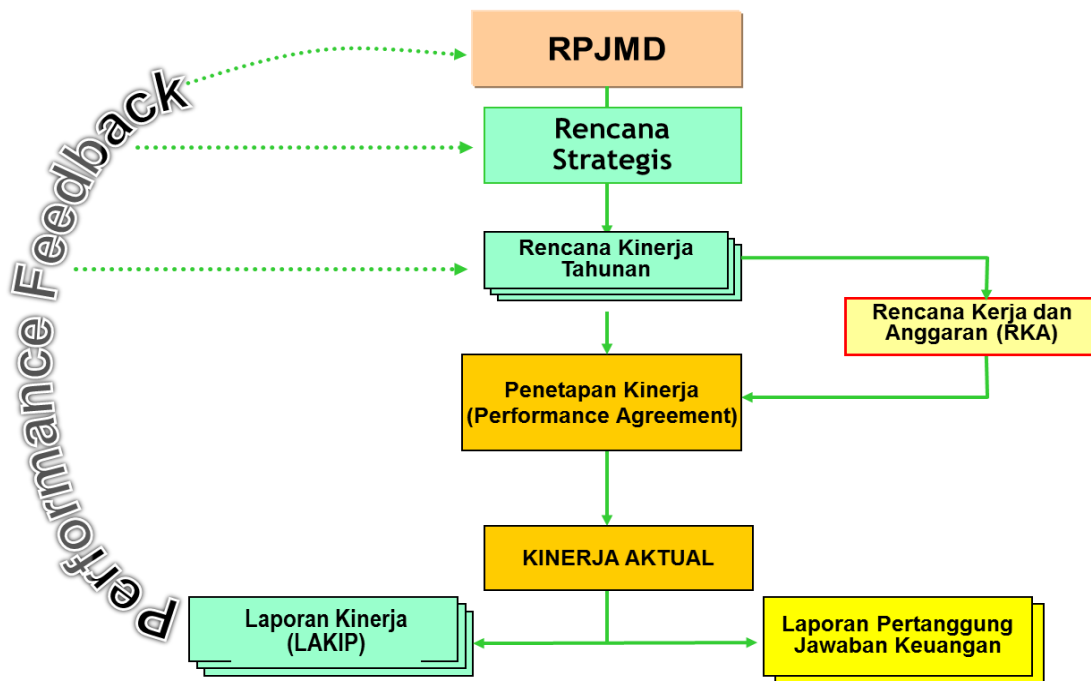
Performance Feedback

RPJMD

Rencana Strategis

Rencana Kinerja Tahunan

Rencana Kerja dan Anggaran (RKA)

Penetapan Kinerja (Performance Agreement)

KINERJA AKTUAL

Laporan Kinerja (LAKIP)

Laporan Pertanggung Jawaban Keuangan